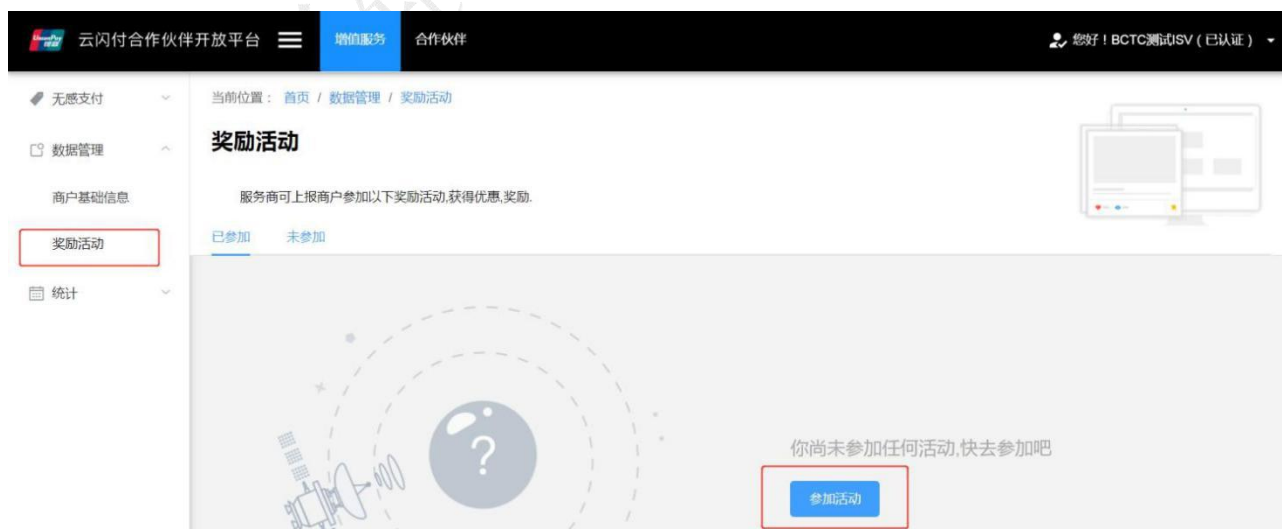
UnionPay 银联 云闪付合作伙伴开放平台 增值服务 合作伙伴 您好！BCTC测试ISV（已认证）

无感支付
数据管理
商户基础信息
奖励活动
统计

当前位置： 首页 / 数据管理 / 奖励活动

奖励活动

服务商可上报商户参加以下奖励活动,获得优惠,奖励.

已参加 未参加

?

你尚未参加任何活动,快去参加吧

参加活动